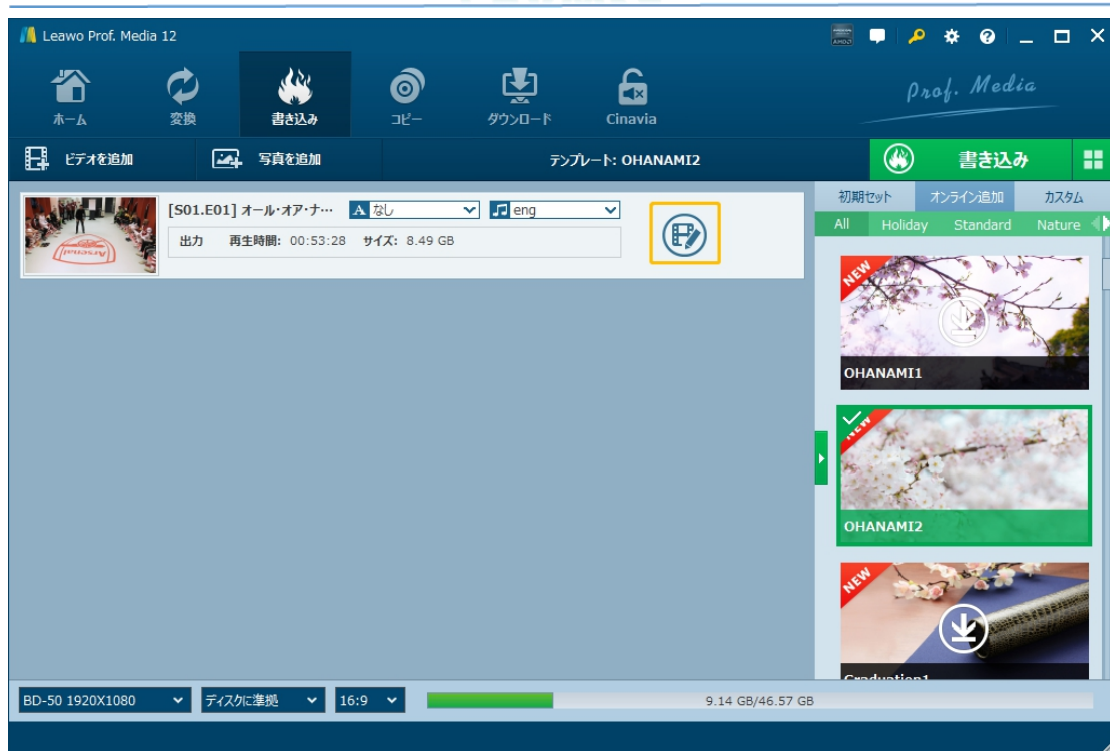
Leawo Prof. Media 12

ホーム
変換
書き込み
コピー
ダウンロード
Cinavia

Prof. Media

ビデオを追加
写真を追加
テンプレート: OHANAMI2
書き込み

[S01.E01] オール·オア·ナ···
なし
eng
出力 再生時間: 00:53:28 サイズ: 8.49 GB

初期セット
オンライン追加
カスタム
All
Holiday
Standard
Nature

NEW
OHANAMI1
NEW
OHANAMI2
NEW
Graduation1

BD-50 1920X1080
ディスクに準拠
16:9
9.14 GB/46.57 GB